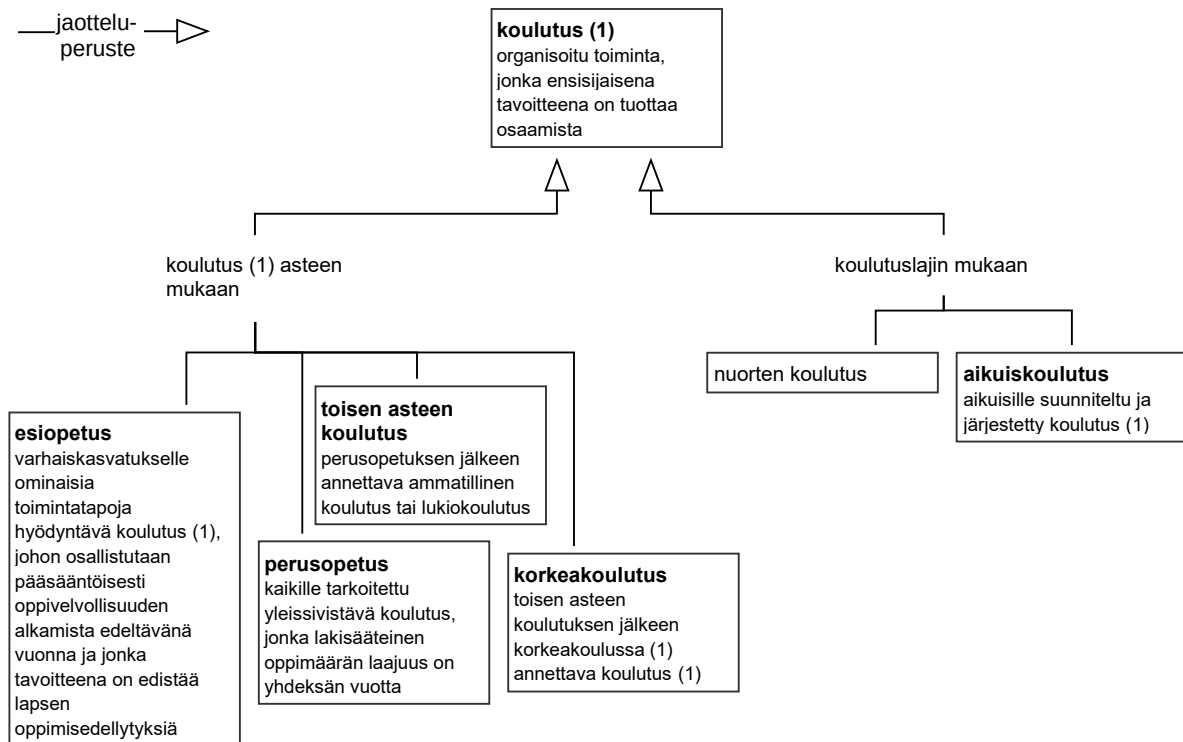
jaotteluperuste

**koulutus (1)**
organisoitu toiminta, jonka ensisijaisena tavoitteena on tuottaa osaamista

koulutus (1) asteen mukaan

koulutuslajin mukaan

**esiopetus**
varhaiskasvatukselle ominaisia toimintatapoja hyödyntävä koulutus (1), johon osallistutaan pääsääntöisesti oppivelvollisuuden alkamista edeltävänä vuonna ja jonka tavoitteena on edistää lapsen oppimisedellytyksiä

**toisen asteen koulutus**
perusopetuksen jälkeen annettava ammatillinen koulutus tai lukiokoulutus

**perusopetus**
kaikille tarkoitettu yleissivistävä koulutus, jonka lakisääteinen oppimäärän laajuus on yhdeksän vuotta

**korkeakoulutus**
toisen asteen koulutuksen jälkeen korkeakoulussa (1) annettava koulutus (1)

nuorten koulutus

**aikuiskoulutus**
aikuisille suunniteltu ja järjestetty koulutus (1)